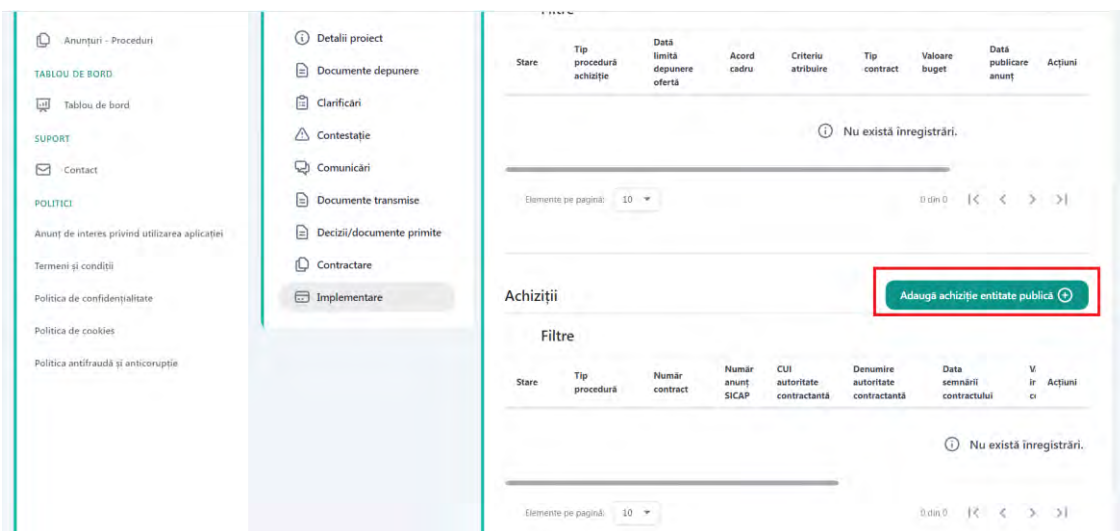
Anunțuri - Proceduri
TABLOU DE BORD
Tablou de bord
SUPORT
Contact
POLITICI
Anunț de interes privind utilizarea aplicației
Termeni și condiții
Politica de confidențialitate
Politica de cookies
Politica antifraudă și anticorupție

Detalii proiect
Documente depunere
Clarificări
Contestație
Comunicări
Documente transmise
Decizii/documente primite
Contractare
Implementare

Filtre

| Stare | Tip procedură achiziție | Dată limită depunere ofertă | Acord cadru | Criteriu atribuire | Tip contract | Valoare buget | Dată publicare anunț | Acțiuni |
|---|---|---|---|---|---|---|---|---|

Nu există înregistrări.

Elemente pe pagină: 10
0 din 0

Achiziții
Adaugă achiziție entitate publică

Filtre

| Stare | Tip procedură | Număr contract | Număr anunț SICAP | CUI autoritate contractantă | Denumire autoritate contractantă | Data semnării contractului | V ir c | Acțiuni |
|---|---|---|---|---|---|---|---|---|

Nu există înregistrări.

Elemente pe pagină: 10
0 din 0